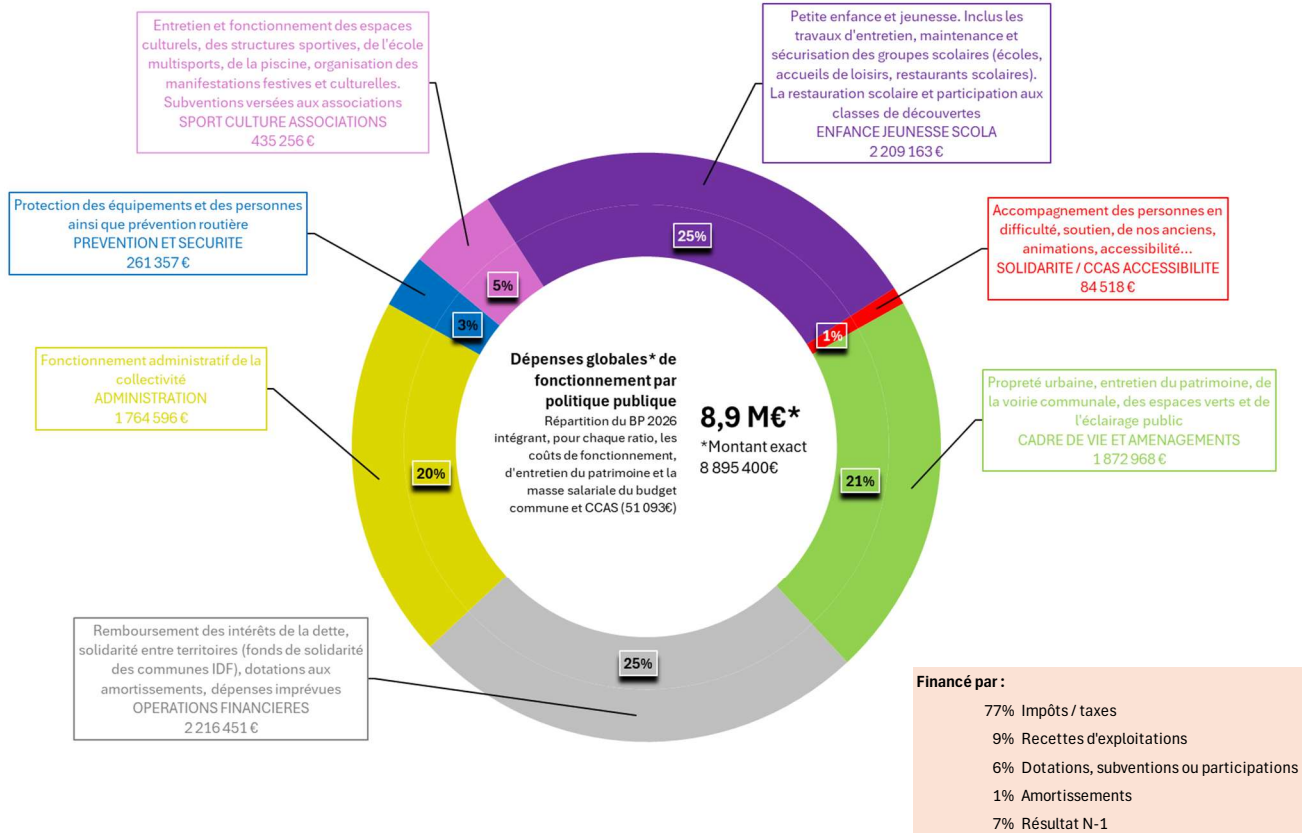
Entretien et fonctionnement des espaces culturels, des structures sportives, de l'école multisports, de la piscine, organisation des manifestations festives et culturelles. Subventions versées aux associations
SPORT CULTURE ASSOCIATIONS
435 256 €

Petite enfance et jeunesse. Inclus les travaux d'entretien, maintenance et sécurisation des groupes scolaires (écoles, accueils de loisirs, restaurants scolaires). La restauration scolaire et participation aux classes de découvertes
ENFANCE JEUNESSE SCOLA
2 209 163 €

Protection des équipements et des personnes ainsi que prévention routière
PREVENTION ET SECURITE
261 357 €

Accompagnement des personnes en difficulté, soutien, de nos anciens, animations, accessibilité...
SOLIDARITE / CCAS ACCESSIBILITE
84 518 €

25%

5%

3%

1%

Fonctionnement administratif de la collectivité
ADMINISTRATION
1 764 596 €

Dépenses globales* de fonctionnement par politique publique
Répartition du BP 2026 intégrant, pour chaque ratio, les coûts de fonctionnement, d'entretien du patrimoine et la masse salariale du budget commune et CCAS (51 093€)

8,9 M€*
*Montant exact
8 895 400€

Propreté urbaine, entretien du patrimoine, de la voirie communale, des espaces verts et de l'éclairage public
CADRE DE VIE ET AMENAGEMENTS
1 872 968 €

20%

21%

Remboursement des intérêts de la dette, solidarité entre territoires (fonds de solidarité des communes IDF), dotations aux amortissements, dépenses imprévues
OPERATIONS FINANCIERES
2 216 451 €

25%

Financé par :
77% Impôts / taxes
9% Recettes d'exploitations
6% Dotations, subventions ou participations
1% Amortissements
7% Résultat N-1